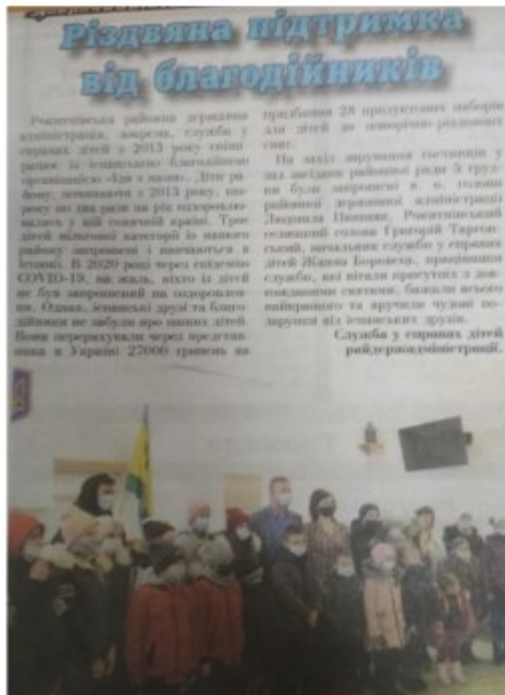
Різдвяна підтримка від благодійників

Рокитнівська районна державна адміністрація, зокрема, служба у справах дітей з 2013 року співпрацює із ісландською благодійною організацією «Аja s каsи». Діти раdому, починаючи з 2013 року, щороку по два рази на рік оздоровлюються у цій гостинній країні. Троє дітей пільгової категорії із нашого району запрошені і їздять в Ісландію. В 2020 році через епідемію COVID-19, на жаль, ніхто із дітей не був запрошений на оздоровлення. Однак, ісландські друзі та благодійники не забули про наших дітей. Вони перерахували через представника в Україні 27000 гривень на придбання 28 продуктових наборів для дітей до новорічно-різдвяних свят.

На захід вручення гостинців у зал засідань районної ради 5 грудня були запрошені в. о. голови районної державної адміністрації Людмила Іванюк, Рокитнівський селищний голова Григорій Тартичевський, начальник служби у справах дітей Жанна Борисюк, працівники служби, які вітали присутніх з довгожданими святами, бажали всього найкращого та вручили чудові подарунки від ісландських друзів.

Служба у справах дітей райдержадміністрації.